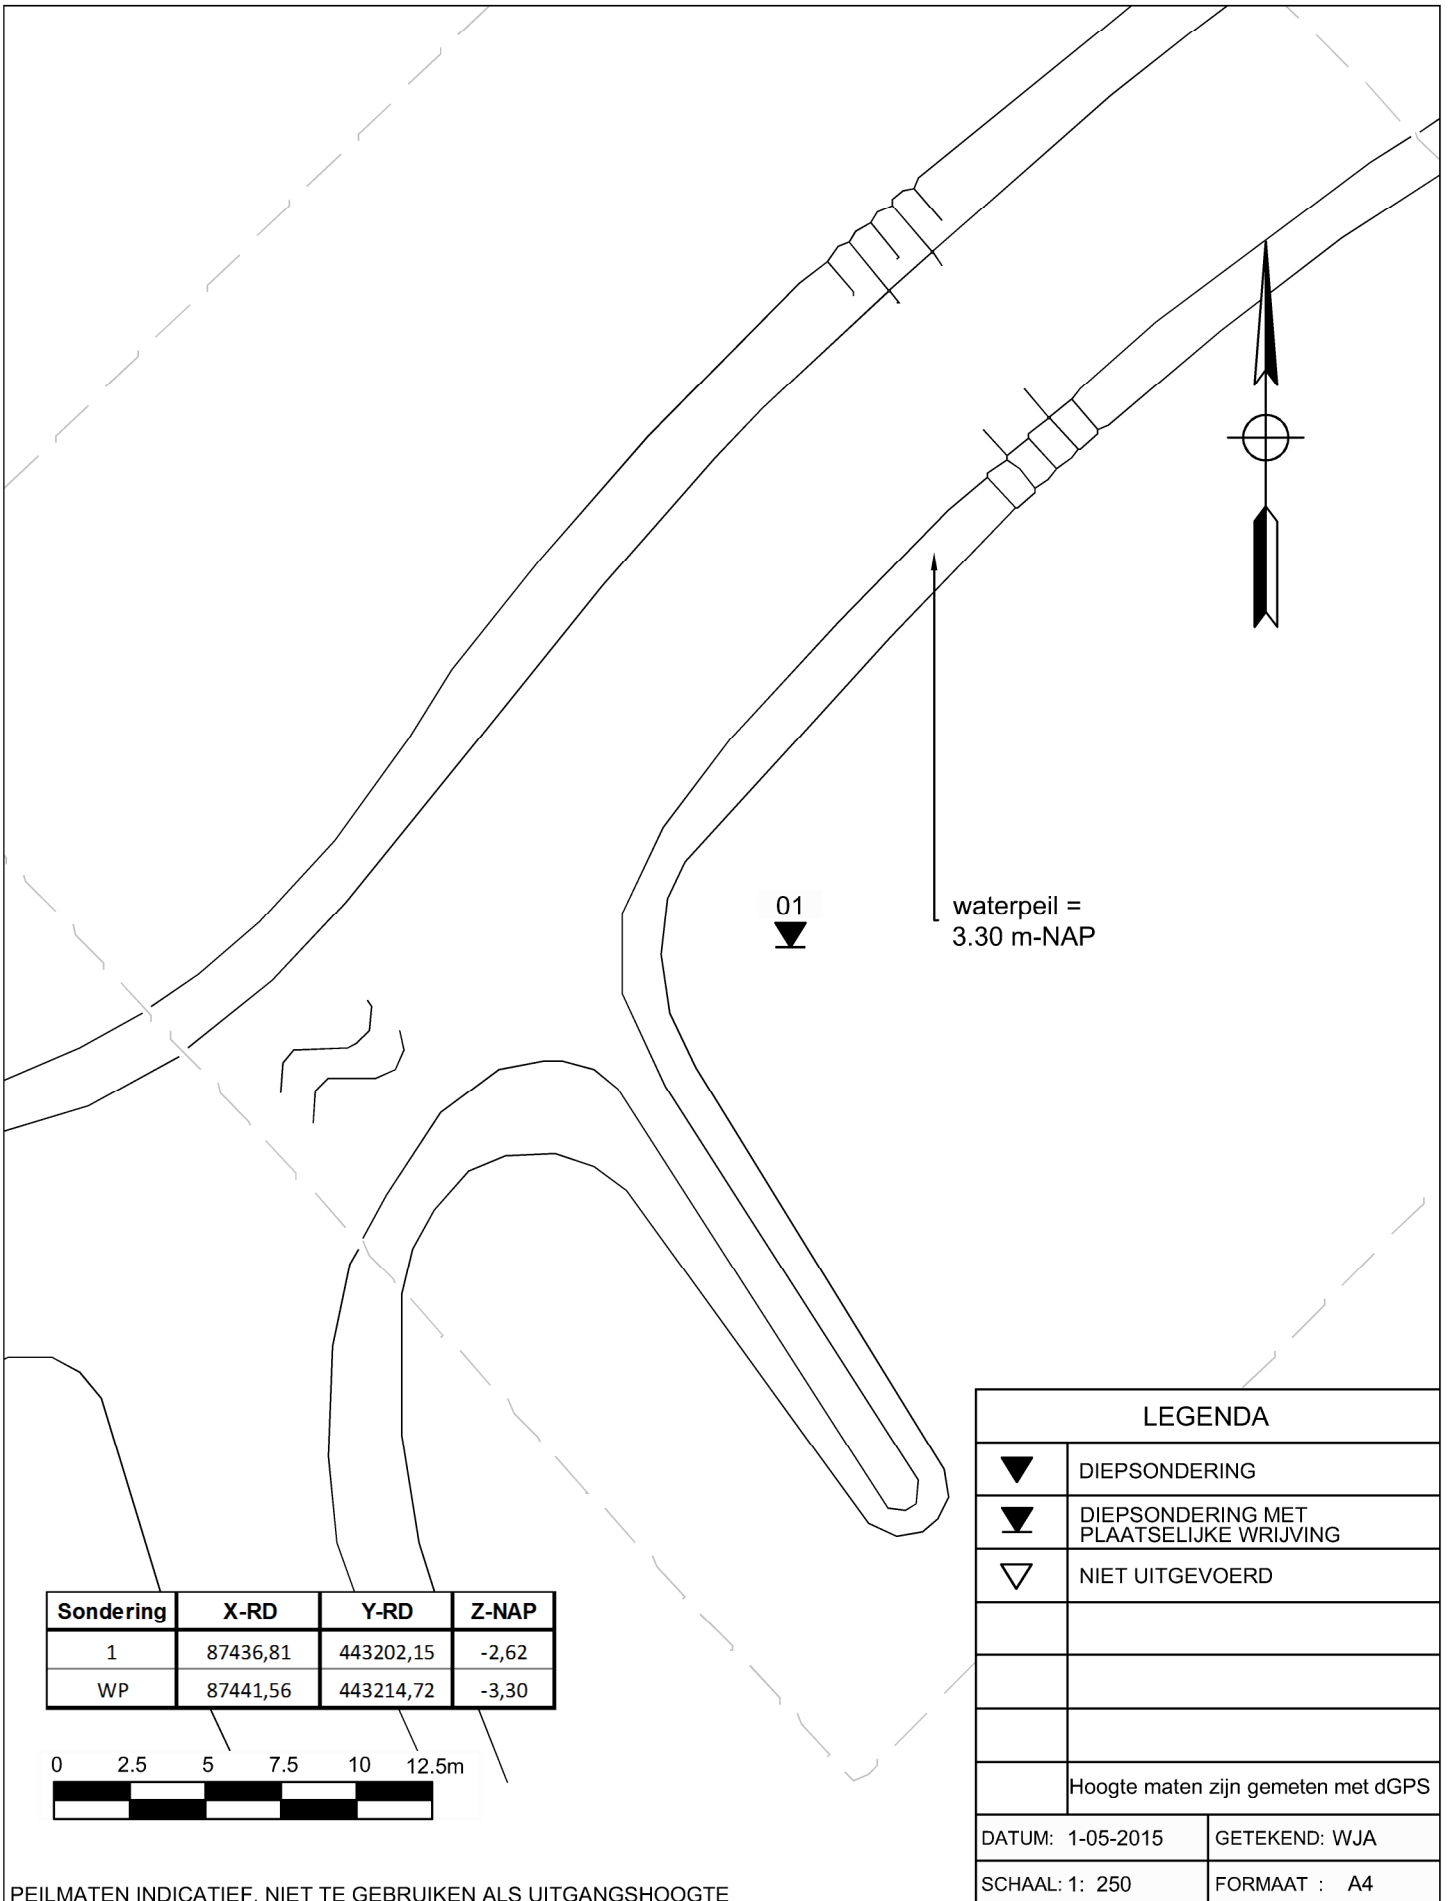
01

waterpeil =
3.30 m-NAP

LEGENDA

| | |
|---|---|
| ▼ | DIEPSONDERING |
| ▼ | DIEPSONDERING MET PLAATSELIJKE WRIJVING |
| ▽ | NIET UITGEVOERD |
| | |
| | |
| | |
| | Hoogte maten zijn gemeten met dGPS |

| | |
|---|---|
| DATUM: 1-05-2015 | GETEKEND: WJA |
| SCHAAL: 1: 250 | FORMAAT : A4 |

| Sondering | X-RD | Y-RD | Z-NAP |
|---|---|---|---|
| 1 | 87436,81 | 443202,15 | -2,62 |
| WP | 87441,56 | 443214,72 | -3,30 |

0 2.5 5 7.5 10 12.5m

PEILMATEN INDICATIEF, NIET TE GEBRUIKEN ALS UITGANGSHOOGTE